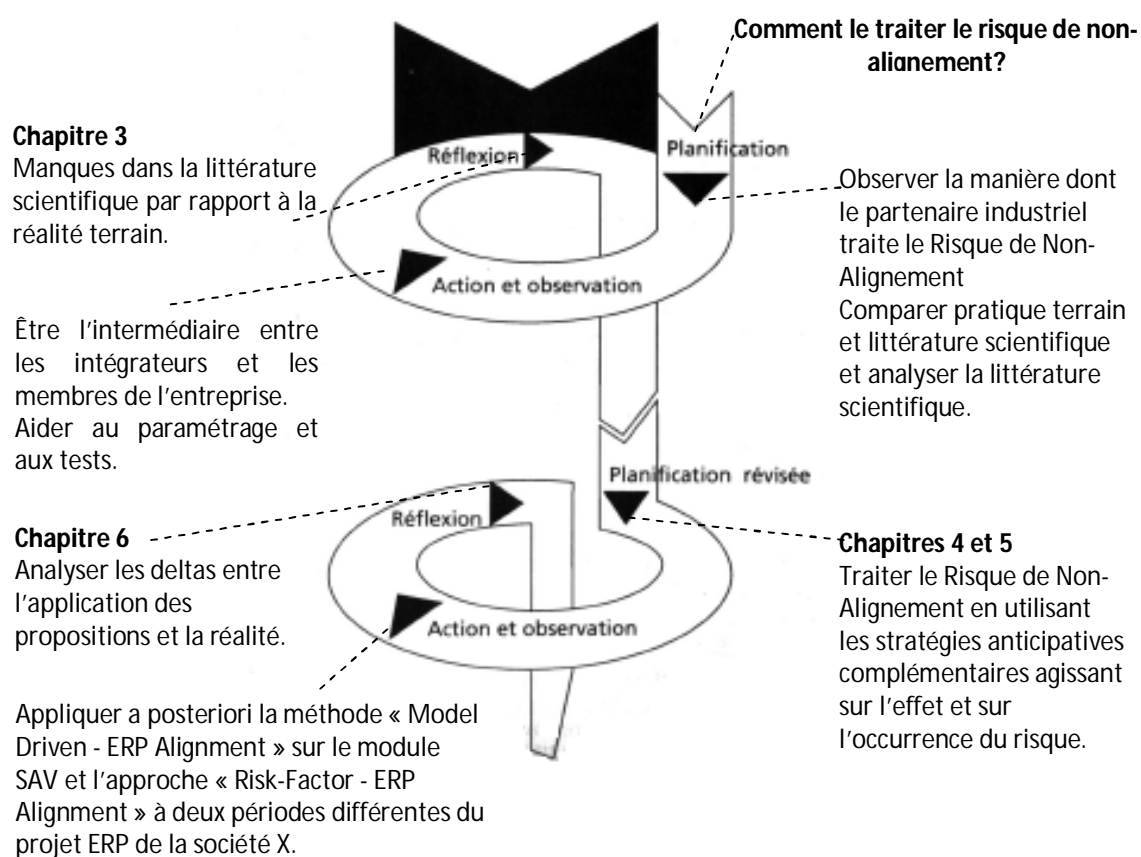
Comment le traiter le risque de non-alignement?

Chapitre 3
Manques dans la littérature scientifique par rapport à la réalité terrain.

Réflexion

Planification

Observer la manière dont le partenaire industriel traite le Risque de Non-Alignement
Comparer pratique terrain et littérature scientifique et analyser la littérature scientifique.

Action et observation

Être l'intermédiaire entre les intégrateurs et les membres de l'entreprise. Aider au paramétrage et aux tests.

Planification révisée

Chapitre 6
Analyser les deltas entre l'application des propositions et la réalité.

Réflexion

Chapitres 4 et 5
Traiter le Risque de Non-Alignement en utilisant les stratégies anticipatives complémentaires agissant sur l'effet et sur l'occurrence du risque.

Action et observation

Appliquer a posteriori la méthode « Model Driven - ERP Alignment » sur le module SAV et l'approche « Risk-Factor - ERP Alignment » à deux périodes différentes du projet ERP de la société X.